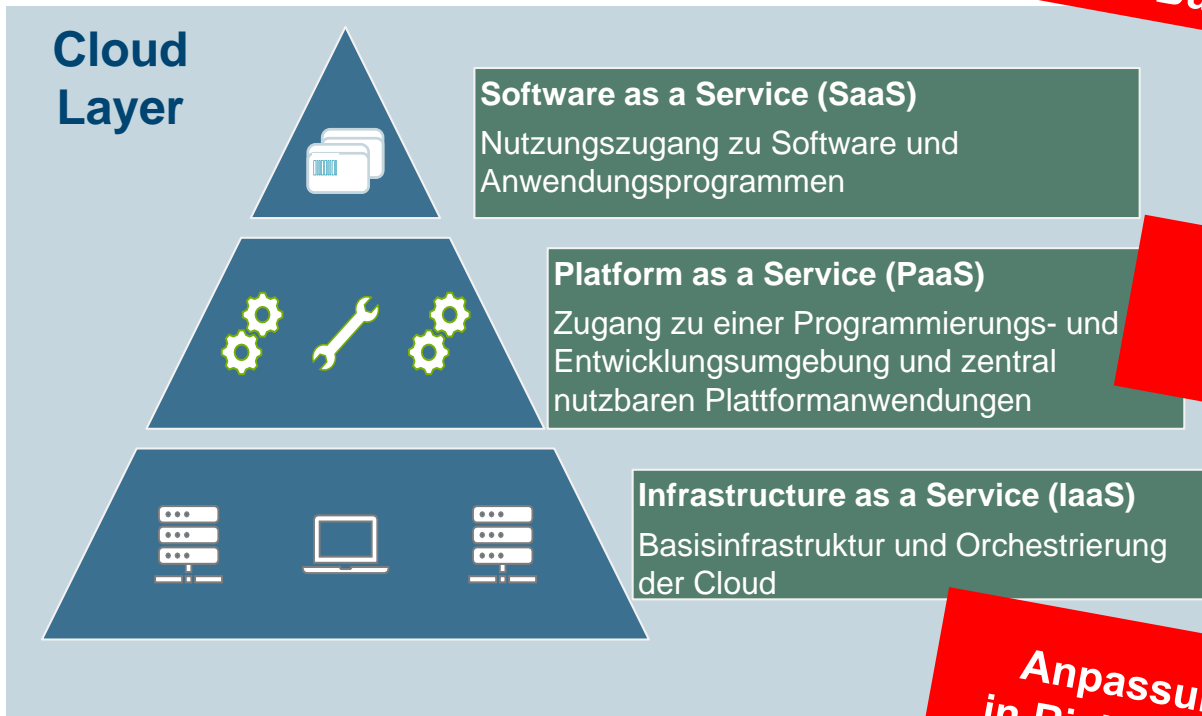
Cloud Layer

Software as a Service (SaaS)

Nutzungszugang zu Software und Anwendungsprogrammen

Platform as a Service (PaaS)

Zugang zu einer Programmierungs- und Entwicklungsumgebung und zentral nutzbaren Plattformanwendungen

Infrastructure as a Service (IaaS)

Basisinfrastruktur und Orchestrierung der Cloud

Anpassu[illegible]
in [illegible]